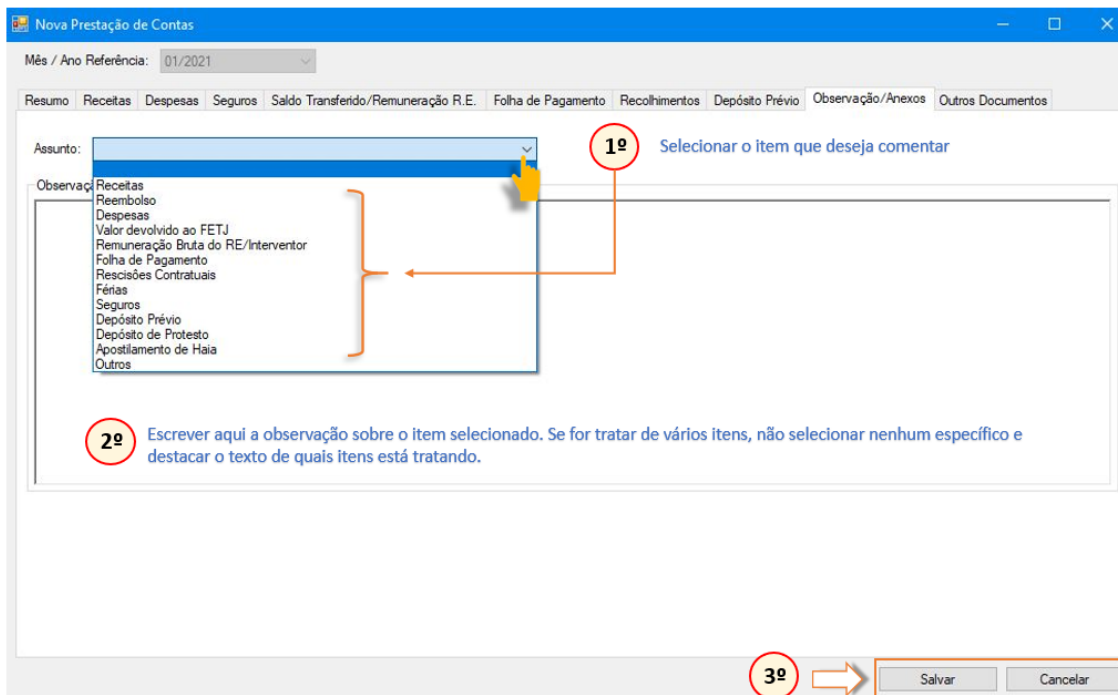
Nova Prestação de Contas

Mês / Ano Referência: 01/2021

Resumo | Receitas | Despesas | Seguros | Saldo Transferido/Remuneração R.E. | Folha de Pagamento | Recolhimentos | Depósito Prévio | Observação/Anexos | Outros Documentos

Assunto:

1º Selecionar o item que deseja comentar

Observaç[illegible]

Receitas
Reembolso
Despesas
Valor devolvido ao FETJ
Remuneração Bruta do RE/Interventor
Folha de Pagamento
Rescisões Contratuais
Férias
Seguros
Depósito Prévio
Depósito de Protesto
Apostilamento de Haia
Outros

2º Escrever aqui a observação sobre o item selecionado. Se for tratar de vários itens, não selecionar nenhum específico e destacar o texto de quais itens está tratando.

3º Salvar Cancelar